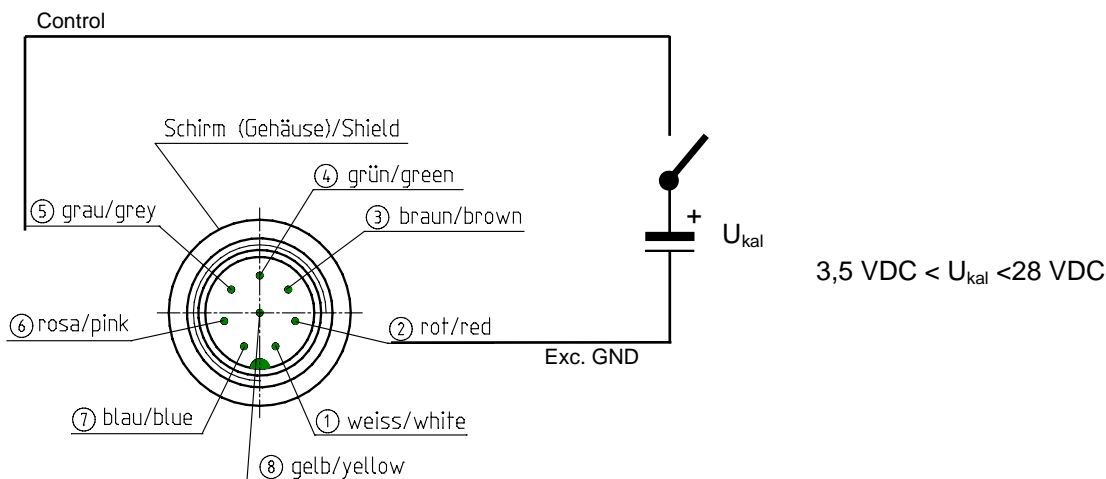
Control

Schirm (Gehäuse)/Shield

④ grün/green

⑤ grau/grey

③ braun/brown

+

$U_{kal}$

$3{,}5\text{ VDC} < U_{kal} < 28\text{ VDC}$

⑥ rosa/pink

② rot/red

Exc. GND

⑦ blau/blue

① weiss/white

⑧ gelb/yellow